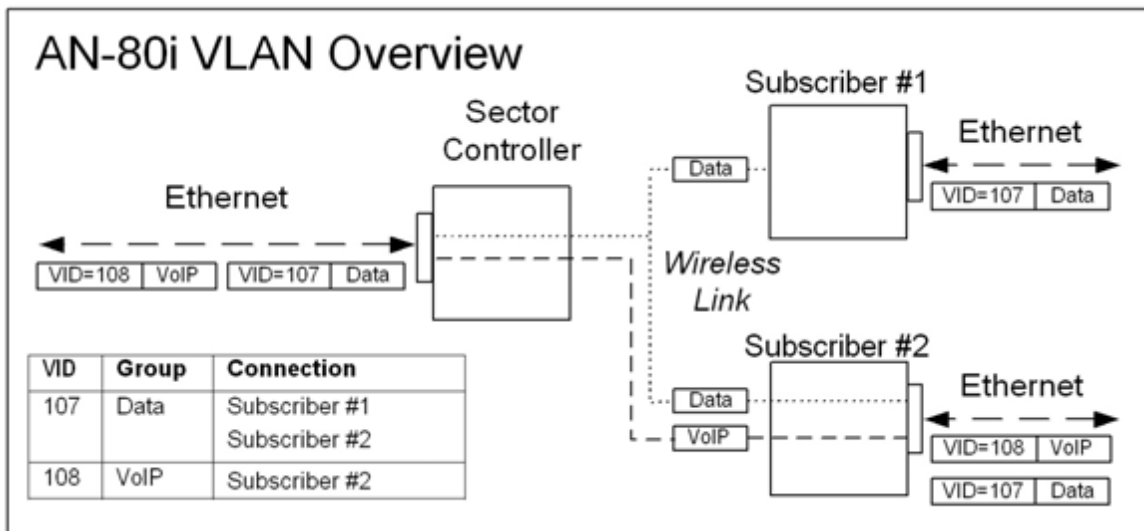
AN-80i VLAN Overview

Sector Controller

Subscriber #1

Ethernet

Data

VID=107 | Data

Ethernet

VID=108 | VoIP

VID=107 | Data

Wireless Link

Subscriber #2

| VID | Group | Connection |
|---|---|---|
| 107 | Data | Subscriber #1<br>Subscriber #2 |
| 108 | VoIP | Subscriber #2 |

Data

VoIP

Ethernet

VID=108 | VoIP

VID=107 | Data